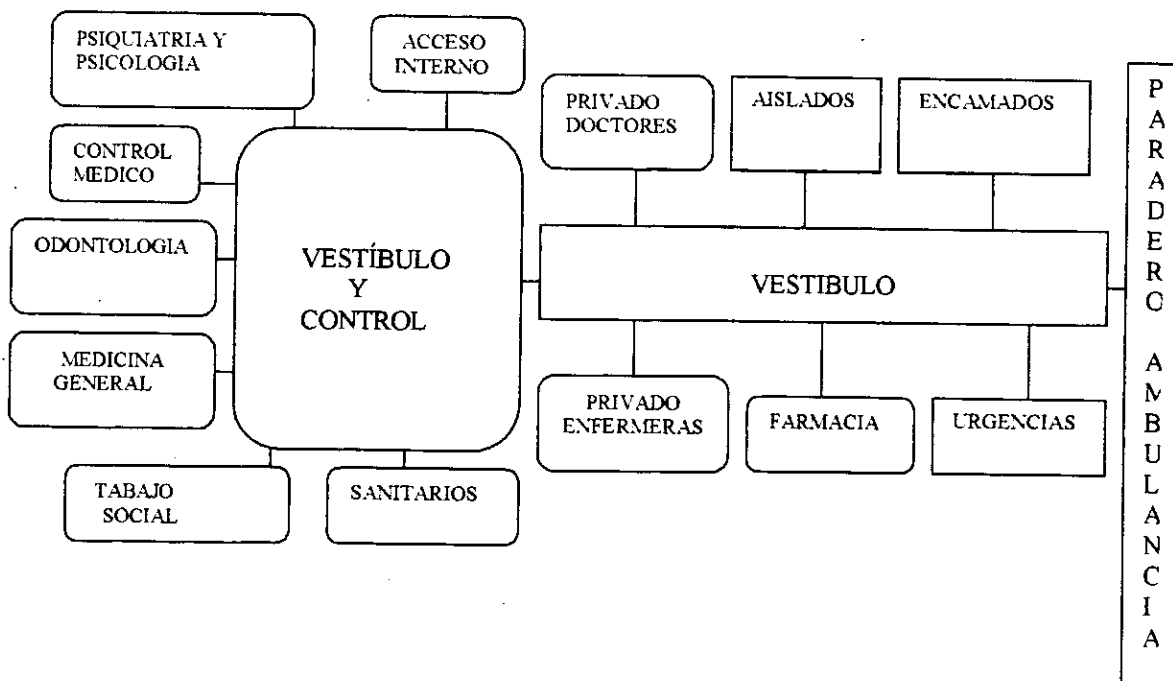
PSIQUIATRIA Y PSICOLOGIA

ACCESO INTERNO

CONTROL MEDICO

ODONTOLOGIA

MEDICINA GENERAL

TABAJO SOCIAL

SANITARIOS

VESTÍBULO Y CONTROL

PRIVADO DOCTORES

AISLADOS

ENCAMADOS

VESTIBULO

PRIVADO ENFERMERAS

FARMACIA

URGENCIAS

PARADERO AMBULANCIA